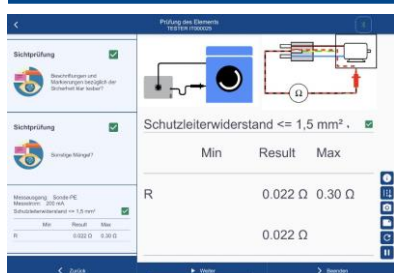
Prüfung des Elements
TESTER 17000029

Sichtprüfung

Beschriftungen und Markierungen bezüglich der Sicherheit klar lesbar?

Sichtprüfung

Sonstige Mängel?

Messausgang: Sonde-PE
Messstrom: 200 mA
Schutzleiterwiderstand <= 1,5 mm²

| | Min | Result | Max |
|---|---|---|---|
| R | | 0.022 Ω | 0.30 Ω |

Ω

Schutzleiterwiderstand <= 1,5 mm² ,

| | Min | Result | Max |
|---|---|---|---|
| R | | 0.022 Ω | 0.30 Ω |
| | | 0.022 Ω | |

< Zurück
▶ Weiter
> Beenden